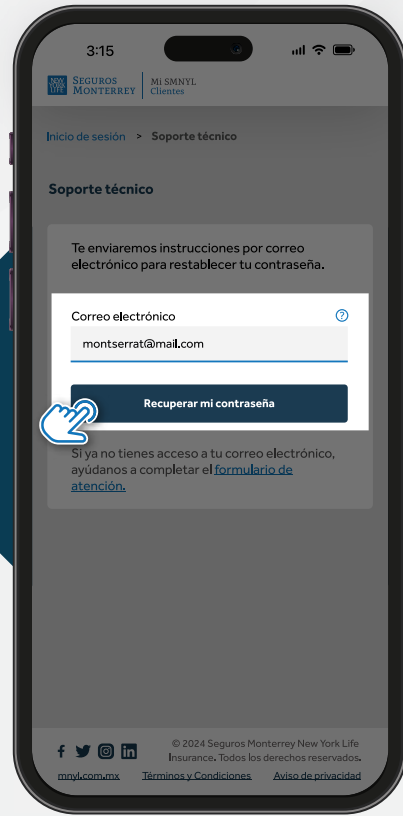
3:15

NEW YORK LIFE SEGUROS MONTERREY | Mi SMNYL Clientes

Inicio de sesión > Soporte técnico

Soporte técnico

Te enviaremos instrucciones por correo electrónico para restablecer tu contraseña.

Correo electrónico ?

montserrat@mail.com

Recuperar mi contraseña

Si ya no tienes acceso a tu correo electrónico, ayúdanos a completar el formulario de atención.

© 2024 Seguros Monterrey New York Life Insurance. Todos los derechos reservados.

mnyl.com.mx Términos y Condiciones Aviso de privacidad